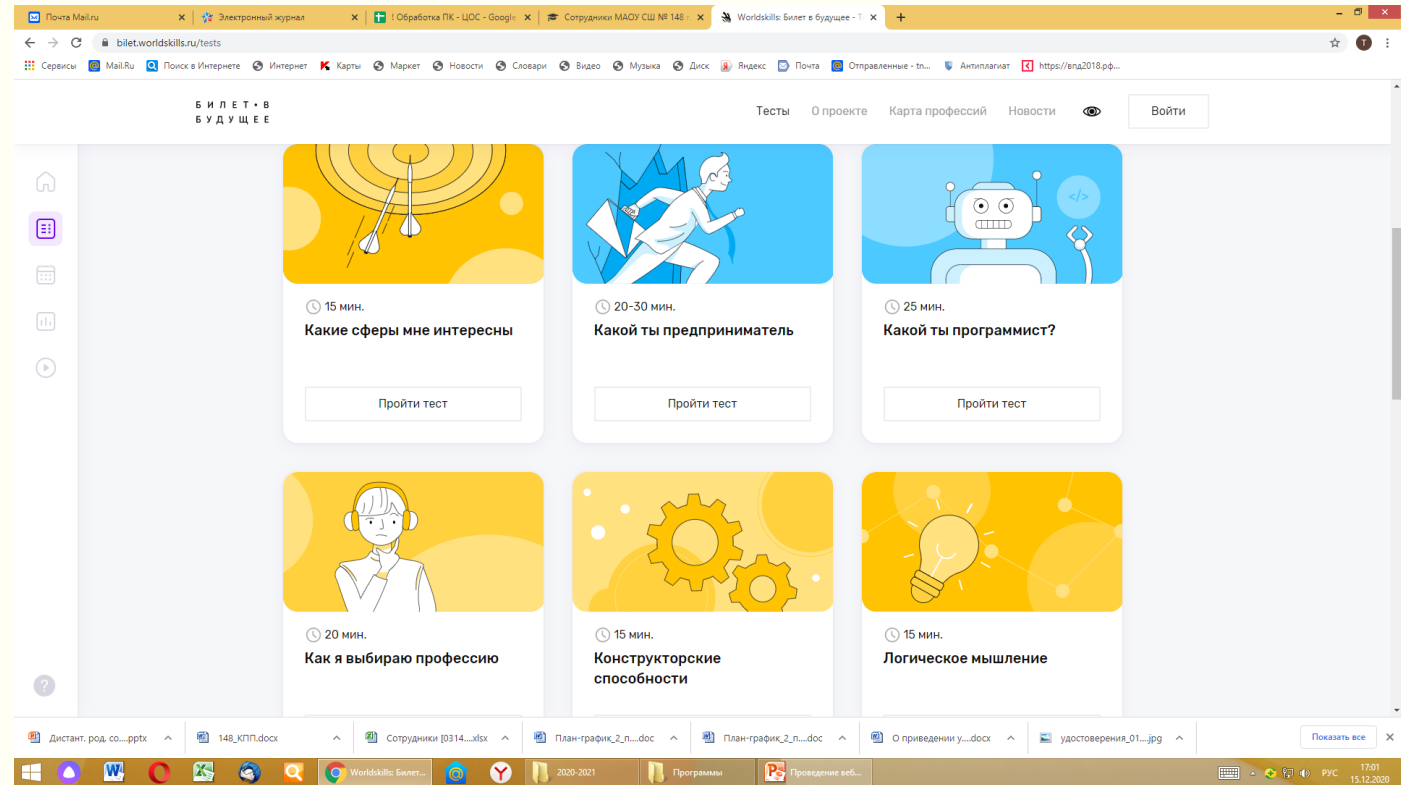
Почта Mail.ru
Электронный журнал
! Обработка ПК - ЦОС - Google
Сотрудники МАОУ СШ № 148
Worldskills: Билет в будущее - Т

bilet.worldskills.ru/tests

Сервисы  Mail.Ru  Поиск в Интернете  Интернет  Карты  Маркет  Новости  Словари  Видео  Музыка  Диск  Яндекс  Почта  Отправленные - tn...  Антиплагиат  https://впд2018.рф...

БИЛЕТ•В БУДУЩЕЕ

Тесты  О проекте  Карта профессий  Новости  Войти

15 мин.
Какие сферы мне интересны
Пройти тест

20–30 мин.
Какой ты предприниматель
Пройти тест

25 мин.
Какой ты программист?
Пройти тест

20 мин.
Как я выбираю профессию

15 мин.
Конструкторские способности

15 мин.
Логическое мышление

Дистант. род. со....pptx
148_КПП.docx
Сотрудники [0314....xlsx
План-график_2_п....doc
План-график_2_п....doc
О приведении у....docx
удостоверения_01....jpg
Показать все

Worldskills: Билет...
2020-2021
Программы
Проведение веб...
РУС
17:01
15.12.2020